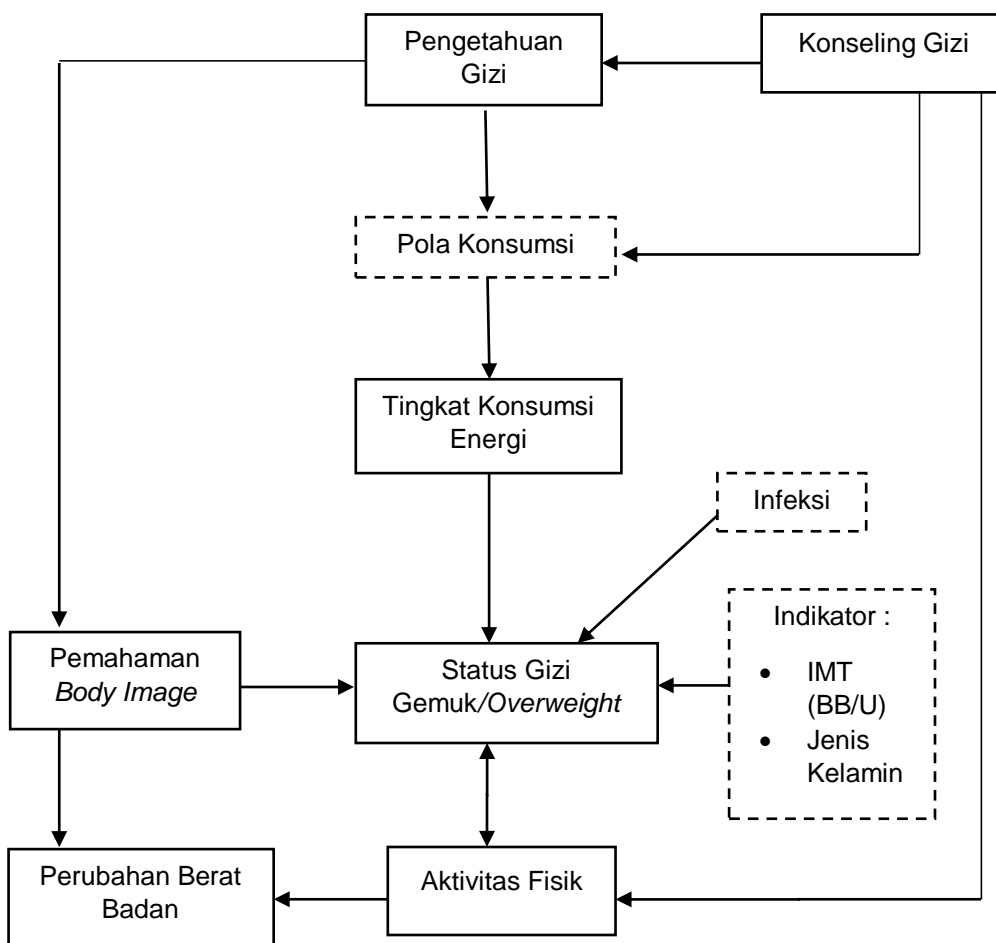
Pengetahuan Gizi

Konseling Gizi

Pola Konsumsi

Tingkat Konsumsi Energi

Infeksi

Indikator :

- IMT (BB/U)
- Jenis Kelamin

Pemahaman *Body Image*

Status Gizi Gemuk/*Overweight*

Perubahan Berat Badan

Aktivitas Fisik